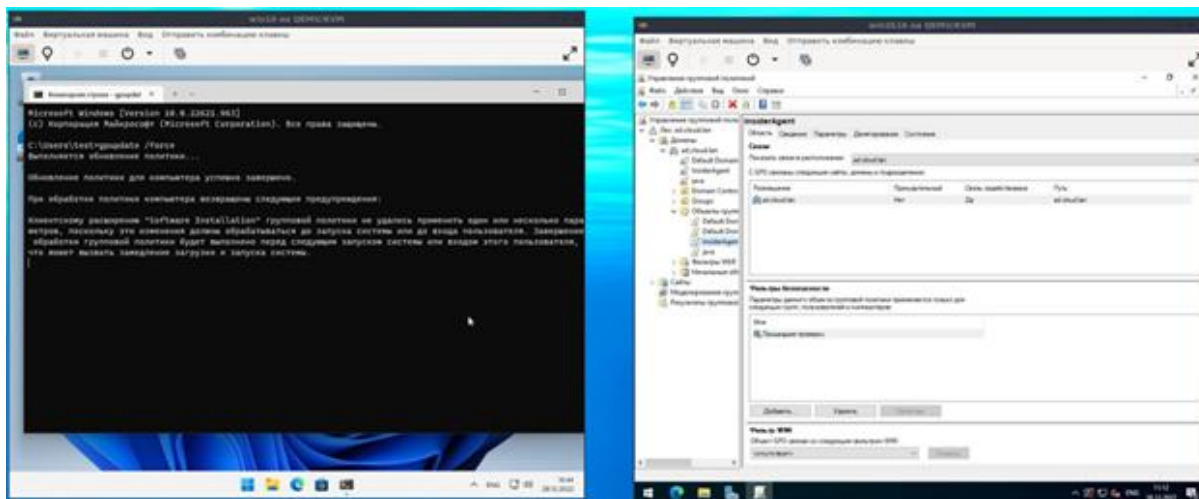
Файл Виртуальная машина Вид Отправить комбинацию клавиш

Командная строка - gpupdate

Microsoft Windows [Version 10.0.22621.963]
(c) Корпорация Майкрософт (Microsoft Corporation). Все права защищены.

C:\Users\test>gpupdate /force
Выполняется обновление политики...

Обновление политики для компьютера успешно завершено.

При обработке политики компьютера возвращены следующие предупреждения:

Клиентскому расширению "Software Installation" групповой политики не удалось применить один или несколько параметров, поскольку эти изменения должны обрабатываться до запуска системы или до входа пользователя. Завершение обработки групповой политики будет выполнено перед следующим запуском системы или входом этого пользователя, что может вызвать замедление загрузки и запуска системы.

Файл Виртуальная машина Вид Отправить комбинацию клавиш

Управление групповой политикой
Файл Действие Вид Окно Справка

Управление групповой политикой
Лес: ad.cloud.lan
Домены
ad.cloud.lan
Default Domain
InstallAgent
Domain Controllers
Groups
Объекты групповой политики
Default Dom
Default Dom
InstallAgent
Фильтры WMI
Начальные объекты
Сайты
Моделирование групповой
Результаты групповой

InstallAgent
Область Сведения Параметры Делегирование Состояние
Связи
Показать связи в расположении: ad.cloud.lan
С GPO связаны следующие сайты, домены и подразделения:

| Размещение | Принудительный | Связь задействована | Путь |
|---|---|---|---|
| ad.cloud.lan | Нет | Да | ad.cloud.lan |

Фильтры безопасности
Параметры данного объекта групповой политики применяются только для следующих групп, пользователей и компьютеров:
Имя
Прошедшие проверку

Добавить... Удалить Свойства

Фильтр WMI
Объект GPO связан со следующим фильтром WMI:
<отсутствует> Открыть